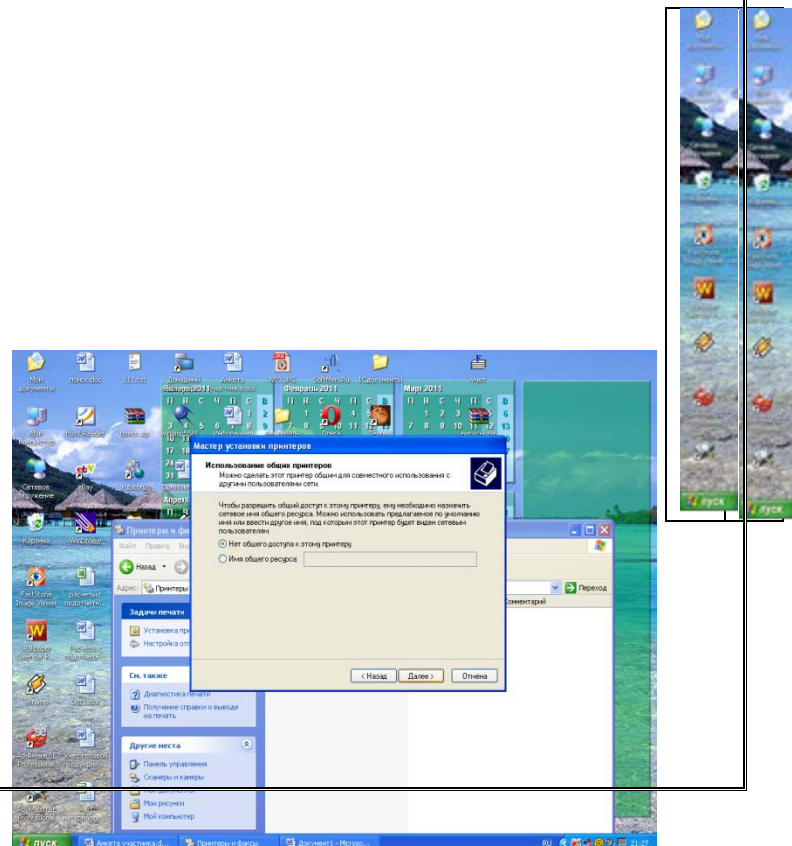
Мои документы
пожо.doc
111.txt
Домашняя
Анкета участника.doc
Мой компьютер
Сетевое окружение
Корзина
FastStone Image Viewer
Wolfsoft Calendar
eBay
Мастер установки принтеров
Использование общих принтеров
Можно сделать этот принтер общим для совместного использования с другими пользователями сети.
Чтобы разрешить общий доступ к этому принтеру, ему необходимо назначить сетевое имя общего ресурса. Можно использовать предлагаемое по умолчанию имя или ввести другое имя, под которым этот принтер будет виден сетевым пользователям.
Нет общего доступа к этому принтеру
Имя общего ресурса:
< Назад
Далее >
Отмена
Январь 2011
Февраль 2011
Март 2011
П В С Ч П С В
Принтеры и факсы
Файл Правка Вид
Назад
Адрес: Принтеры
Переход
Комментарий
Задачи печати
Установка принтера
Настройка
См. также
Диагностика печати
Получение справки о выводе на печать
Другие места
Панель управления
Сканеры и камеры
Мои рисунки
Мой компьютер
пуск
Анкета участника.d...
Принтеры и факсы
Документ1 - Microso...
RU
21:27
пуск
пуск